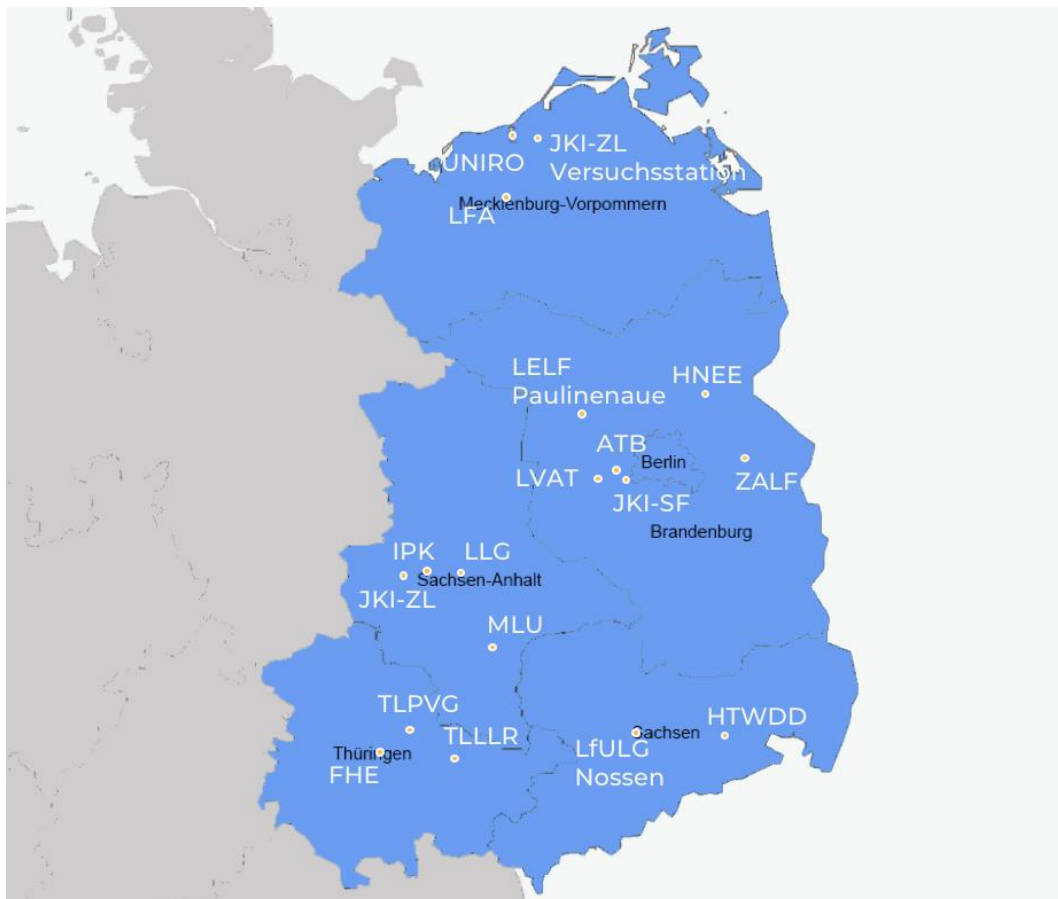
UNIRO
JKI-ZL
Versuchsstation
Mecklenburg-Vorpommern
LFA

LELF
Paulinenaue
HNEE
ATB
Berlin
LVAT
ZALF
JKI-SF
Brandenburg

IPK
LLG
Sachsen-Anhalt
JKI-ZL
MLU

TLPVG
Thüringen
TLLLR
FHE
Sachsen
HTWDD
LfULG
Nossen